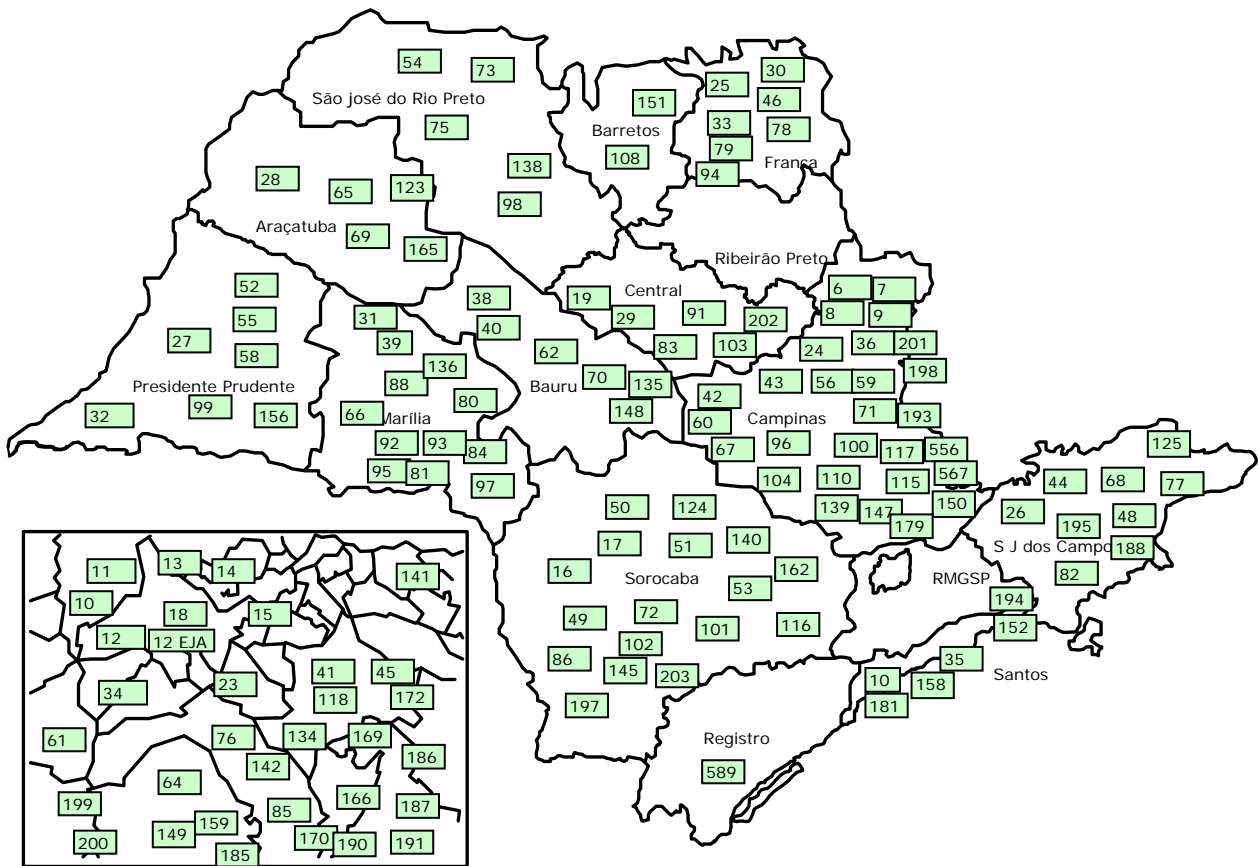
54 73
São josé do Rio Preto
75
138
98
28 65 123
Araçatuba
69 165
151
Barretos
108
25 30
46
33 78
79
Franca
94
Ribeirão Preto
52
55
27
58
Presidente Prudente
32 99 156
31
39
88 136
80
66
Marília
92 93 84
95 81
97
38
40
62
Bauru
70 135
148
19 Central
29 91
83
202
103
24
6 7
8 9
36 201
198
42
60
Campinas
43 56 59
71 193
67 96
100 117 556
104 110
115 567
139 147 150
179
50 124
17 51 140
16
Sorocaba
162
53
49 72
101 116
102
86 145 203
197
Registro
589
125
44 68 77
26
195 48
S J dos Campo 188
82
RMGSP
194
152
35
10 158
181
Santos
11 13 14
141
10
18
15
12 12 EJA
41 45
34 23
118 172
61
76 134 169
142 186
64
166
199
85
187
149 159
200
170 190 191
185